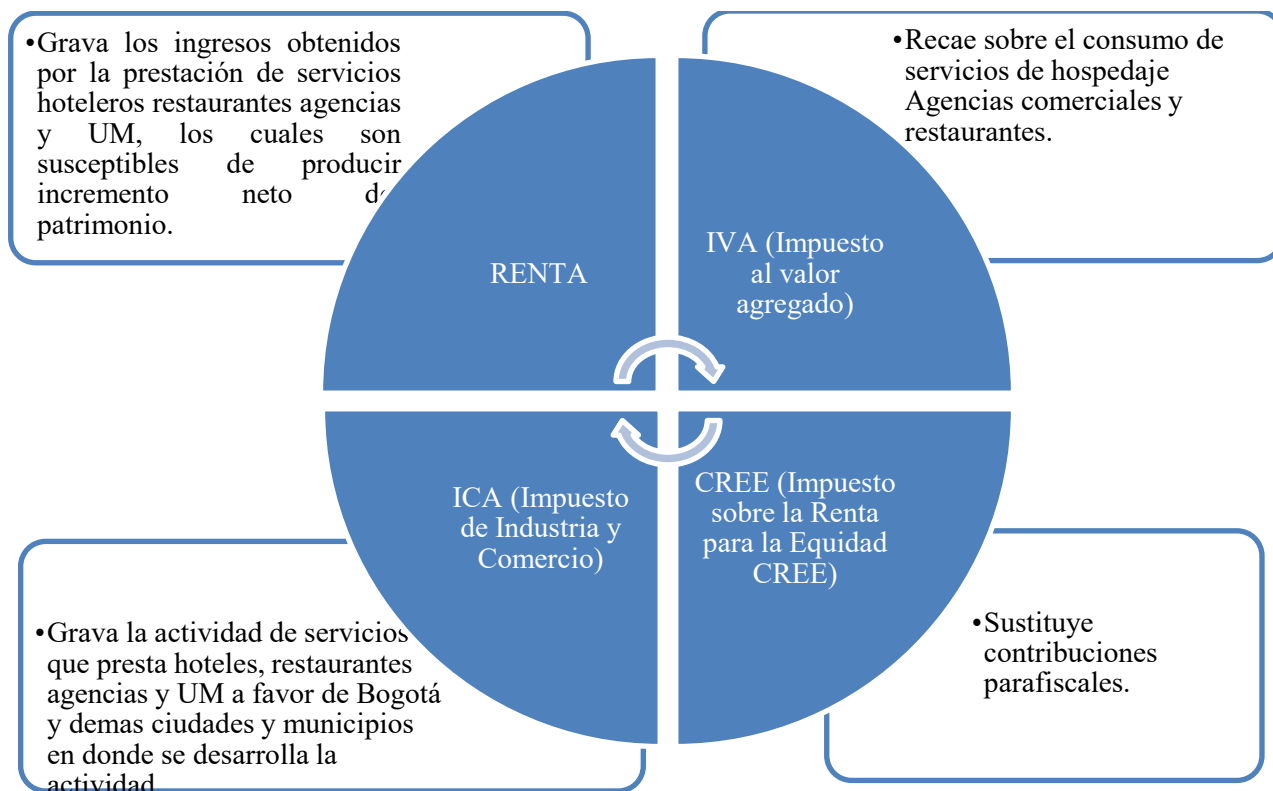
•Grava los ingresos obtenidos por la prestación de servicios hoteleros restaurantes agencias y UM, los cuales son susceptibles de producir incremento neto de patrimonio.

•Recae sobre el consumo de servicios de hospedaje Agencias comerciales y restaurantes.

RENTA

IVA (Impuesto al valor agregado)

ICA (Impuesto de Industria y Comercio)

CREE (Impuesto sobre la Renta para la Equidad CREE)

•Grava la actividad de servicios que presta hoteles, restaurantes agencias y UM a favor de Bogotá y demas ciudades y municipios en donde se desarrolla la actividad.

•Sustituye contribuciones parafiscales.